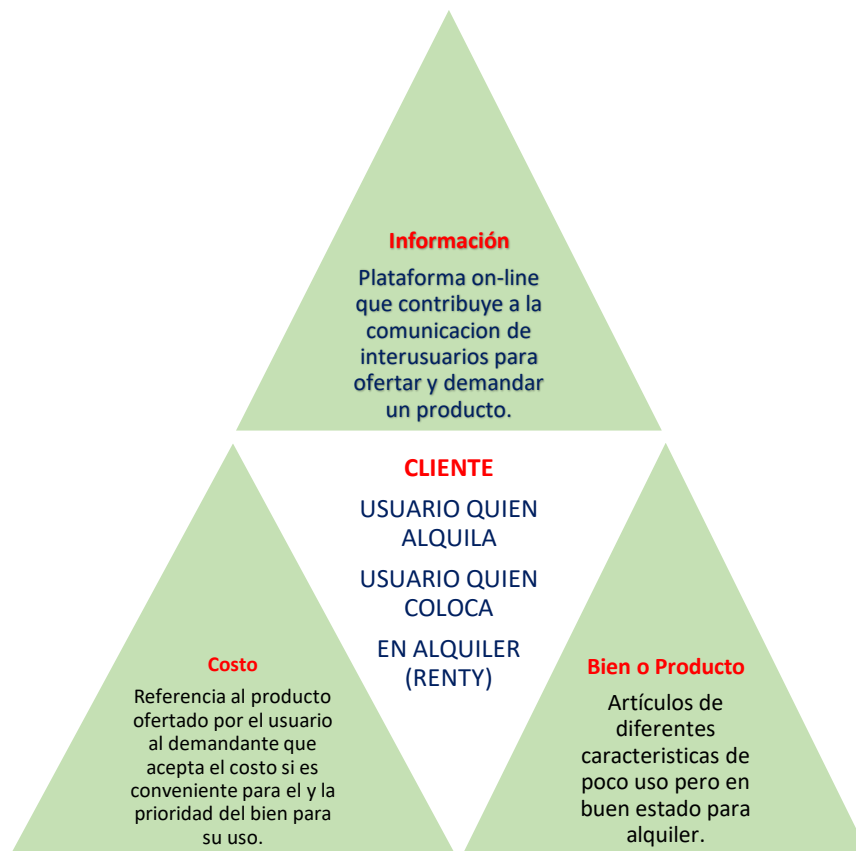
Información

Plataforma on-line que contribuye a la comunicacion de interusuarios para ofertar y demandar un producto.

CLIENTE

USUARIO QUIEN ALQUILA

USUARIO QUIEN COLOCA

EN ALQUILER (RENTY)

Costo

Referencia al producto ofertado por el usuario al demandante que acepta el costo si es conveniente para el y la prioridad del bien para su uso.

Bien o Producto

Artículos de diferentes caracteristicas de poco uso pero en buen estado para alquiler.